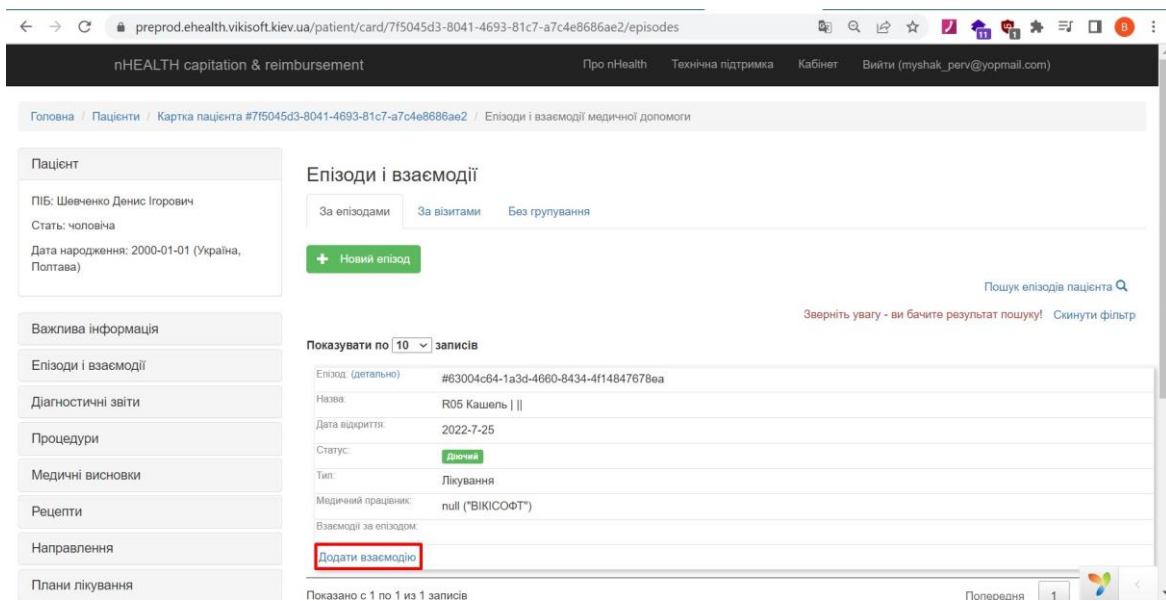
preprod.ehealth.vikisoft.kiev.ua/patient/card/7f5045d3-8041-4693-81c7-a7c4e8686ae2/episodes

nHEALTH capitation & reimbursement

Про nHealth   Технічна підтримка   Кабінет   Вийти (myshak_perv@yopmail.com)

Головна / Пацієнти / Картка пацієнта #7f5045d3-8041-4693-81c7-a7c4e8686ae2 / Епізоди і взаємодії медичної допомоги

Пацієнт

ПІБ: Шевченко Денис Ігорович

Стать: чоловіча

Дата народження: 2000-01-01 (Україна, Полтава)

Важлива інформація

Епізоди і взаємодії

Діагностичні звіти

Процедури

Медичні висновки

Рецепти

Направлення

Плани лікування

Епізоди і взаємодії

За епізодами   За візитами   Без групування

+ Новий епізод

Пошук епізодів пацієнта

Зверніть увагу - ви бачите результат пошуку!   Скинути фільтр

Показувати по 10 записів

| | |
|---|---|
| Епізод: (детально) | #63004c64-1a3d-4660-8434-4f14847678ea |
| Назва: | R05 Кашель \| \|\| |
| Дата відкриття: | 2022-7-25 |
| Статус: | Діючий |
| Тип: | Лікування |
| Медичний працівник: | null ("ВІКІСОФТ") |
| Взаємодії за епізодом: | |

Додати взаємодію

Показано с 1 по 1 из 1 записів

Попередня   1